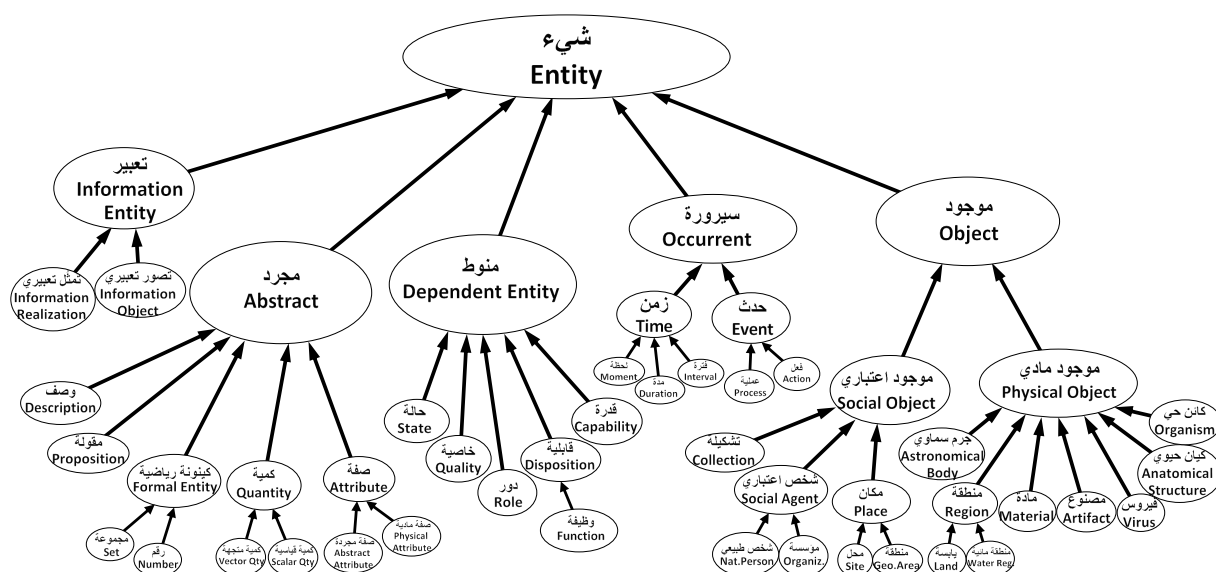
شيء
Entity

تعبير
Information Entity

تمثّل تعبيري
Information Realization

تصور تعبيري
Information Object

مجرد
Abstract

منوط
Dependent Entity

سيرورة
Occurrent

موجود
Object

زمن
Time

حدث
Event

لحظة
Moment

مدة
Duration

فترة
Interval

عملية
Process

فعل
Action

موجود اعتباري
Social Object

موجود مادي
Physical Object

وصف
Description

مقولة
Proposition

كينونة رياضية
Formal Entity

كمية
Quantity

صفة
Attribute

مجموعة
Set

رقم
Number

كمية متجهة
Vector Qty

كمية قياسية
Scalar Qty

صفة مجردة
Abstract Attribute

صفة مادية
Physical Attribute

حالة
State

خاصية
Quality

دور
Role

قابلية
Disposition

قدرة
Capability

وظيفة
Function

تشكيلة
Collection

شخص اعتباري
Social Agent

مكان
Place

شخص طبيعي
Nat.Person

موسسة
Organiz.

محل
Site

منطقة
Geo.Area

جرم سماوي
Astronomical Body

منطقة
Region

يابسة
Land

منطقة مائية
Water Reg.

مادة
Material

مصنوع
Artifact

فيروس
Virus

كيان حيوي
Anatomical Structure

كائن حي
Organism